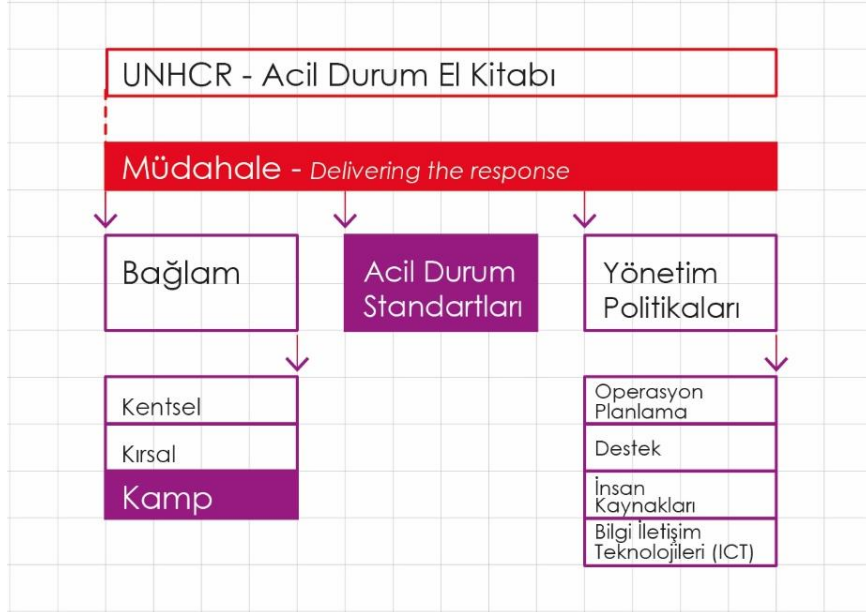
UNHCR - Acil Durum El Kitabı

Müdahale - *Delivering the response*

Bağlam

Acil Durum Standartları

Yönetim Politikaları

Kentsel

Kırsal

Kamp

Operasyon Planlama

Destek

İnsan Kaynakları

Bilgi İletişim Teknolojileri (ICT)